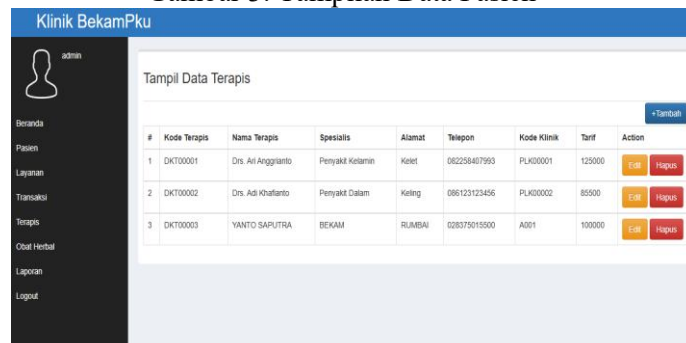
Klinik BekamPku

admin

Beranda
Pasien
Layanan
Transaksi
Terapis
Obat Herbal
Laporan
Logout

Tampil Data Terapis

+Tambah

| # | Kode Terapis | Nama Terapis | Spesialis | Alamat | Telepon | Kode Klinik | Tarif | Action |
|---|---|---|---|---|---|---|---|---|
| 1 | DKT00001 | Drs. Ari Anggrianto | Penyakit Kelamin | Kelet | 082258407993 | PLK00001 | 125000 | Edit Hapus |
| 2 | DKT00002 | Drs. Adi Khafianto | Penyakit Dalam | Keling | 086123123456 | PLK00002 | 85500 | Edit Hapus |
| 3 | DKT00003 | YANTO SAPUTRA | BEKAM | RUMBAI | 028375015500 | A001 | 100000 | Edit Hapus |